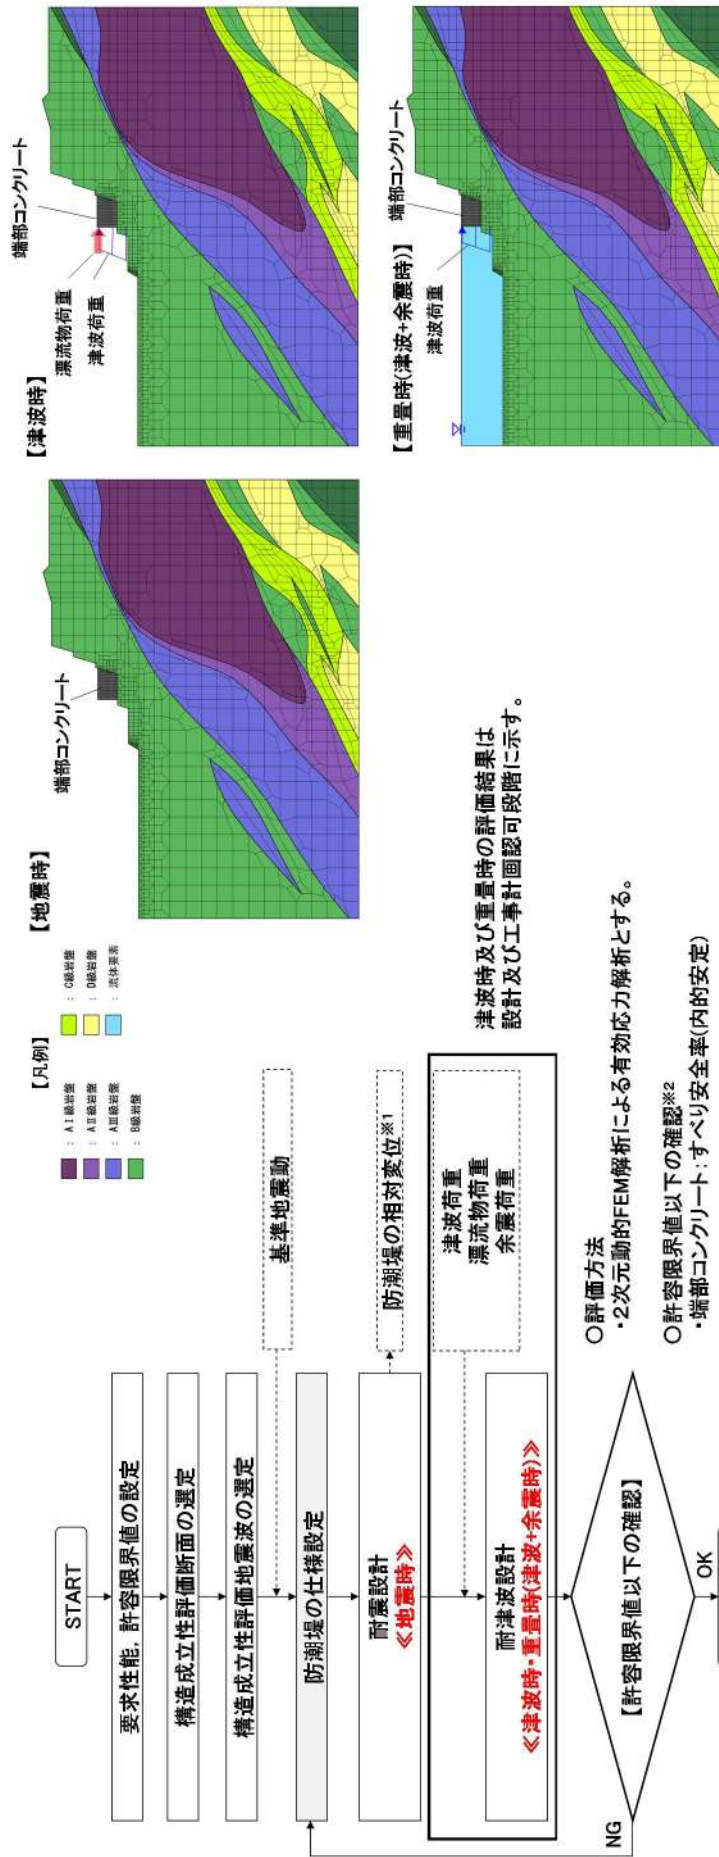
START

要求性能，許容限界値の設定

構造成立性評価断面の選定

構造成立性評価地震波の選定

基準地震動

防潮堤の仕様設定

耐震設計
《地震時》

防潮堤の相対変位※1

耐津波設計
《津波時・重畳時(津波+余震時)》

津波荷重
漂流物荷重
余震荷重

【許容限界値以下の確認】

NG

OK

○評価方法
・2次元動的FEM解析による有効応力解析とする。

○許容限界値以下の確認※2
・端部コンクリート：すべり安全率(内的安定)

津波時及び重畳時の評価結果は設計及び工事計画認可段階に示す。

【凡例】
AⅠ級岩盤
AⅡ級岩盤
AⅢ級岩盤
B級岩盤
C級岩盤
D級岩盤
流体要素

【地震時】
端部コンクリート

【津波時】
端部コンクリート
漂流物荷重
津波荷重

【重畳時(津波+余震時)】
端部コンクリート
津波荷重